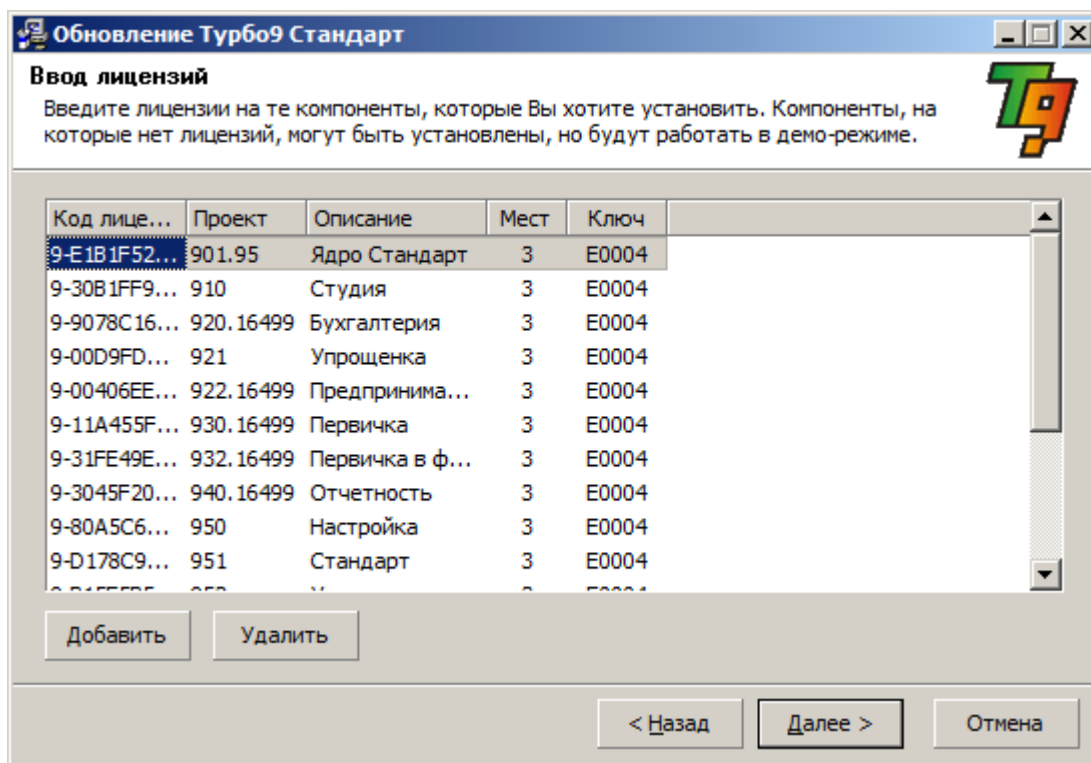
Обновление Турбо9 Стандарт

Ввод лицензий

Введите лицензии на те компоненты, которые Вы хотите установить. Компоненты, на которые нет лицензий, могут быть установлены, но будут работать в демо-режиме.

T9

| Код лице... | Проект | Описание | Мест | Ключ |
|---|---|---|---|---|
| 9-E1B1F52... | 901.95 | Ядро Стандарт | 3 | E0004 |
| 9-30B1FF9... | 910 | Студия | 3 | E0004 |
| 9-9078C16... | 920.16499 | Бухгалтерия | 3 | E0004 |
| 9-00D9FD... | 921 | Упрощенка | 3 | E0004 |
| 9-00406EE... | 922.16499 | Предпринима... | 3 | E0004 |
| 9-11A455F... | 930.16499 | Первичка | 3 | E0004 |
| 9-31FE49E... | 932.16499 | Первичка в ф... | 3 | E0004 |
| 9-3045F20... | 940.16499 | Отчетность | 3 | E0004 |
| 9-80A5C6... | 950 | Настройка | 3 | E0004 |
| 9-D178C9... | 951 | Стандарт | 3 | E0004 |
| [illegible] | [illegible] | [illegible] | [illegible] | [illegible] |

Добавить Удалить

< Назад Далее > Отмена